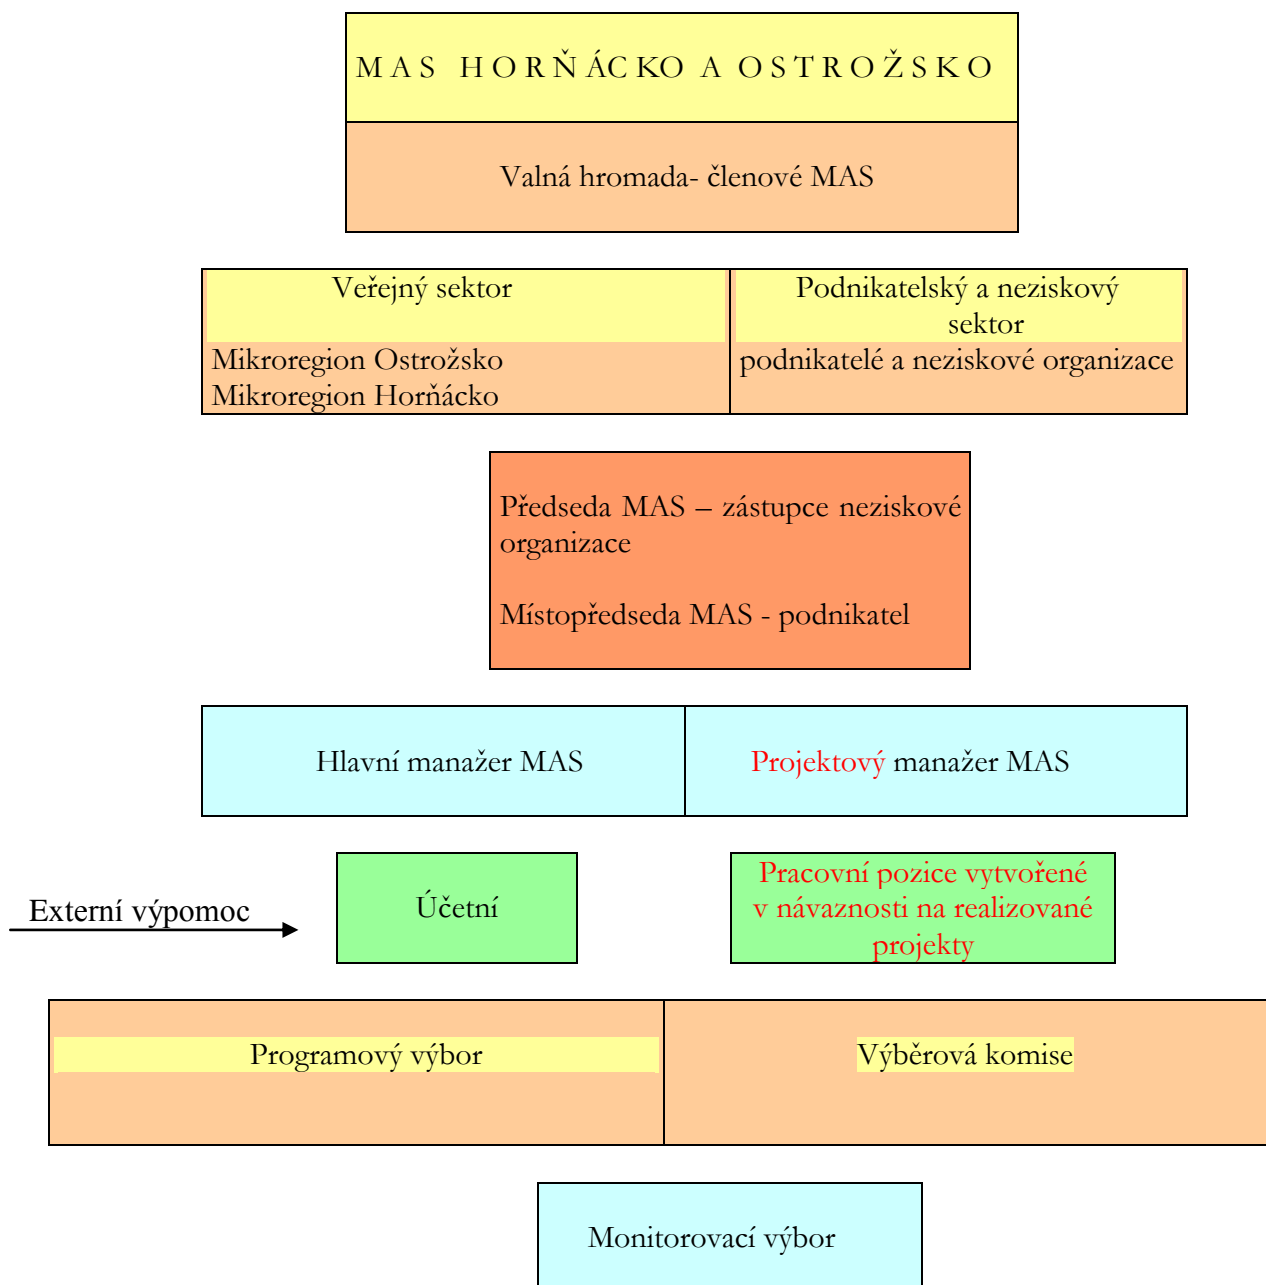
MAS HORŇÁCKO A OSTROŽSKO

Valná hromada- členové MAS

| Veřejný sektor | Podnikatelský a neziskový sektor |
|---|---|
| Mikroregion Ostrožsko Mikroregion Horňácko | podnikatelé a neziskové organizace |

Předseda MAS – zástupce neziskové organizace

Místopředseda MAS - podnikatel

| Hlavní manažer MAS | Projektový manažer MAS |
|---|---|

Externí výpomoc

Účetní

Pracovní pozice vytvořené v návaznosti na realizované projekty

| Programový výbor | Výběrová komise |
|---|---|

Monitorovací výbor